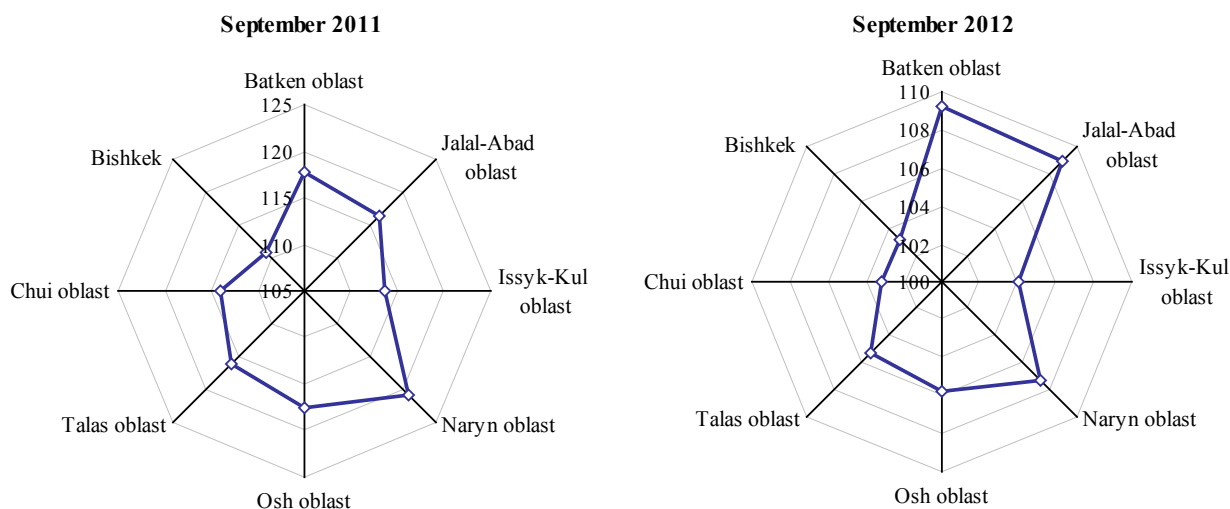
September 2011

Batken oblast

125

120

115

110

105

Jalal-Abad oblast

Issyk-Kul oblast

Naryn oblast

Osh oblast

Talas oblast

Chui oblast

Bishkek

September 2012

Batken oblast

110

108

106

104

102

100

Jalal-Abad oblast

Issyk-Kul oblast

Naryn oblast

Osh oblast

Talas oblast

Chui oblast

Bishkek